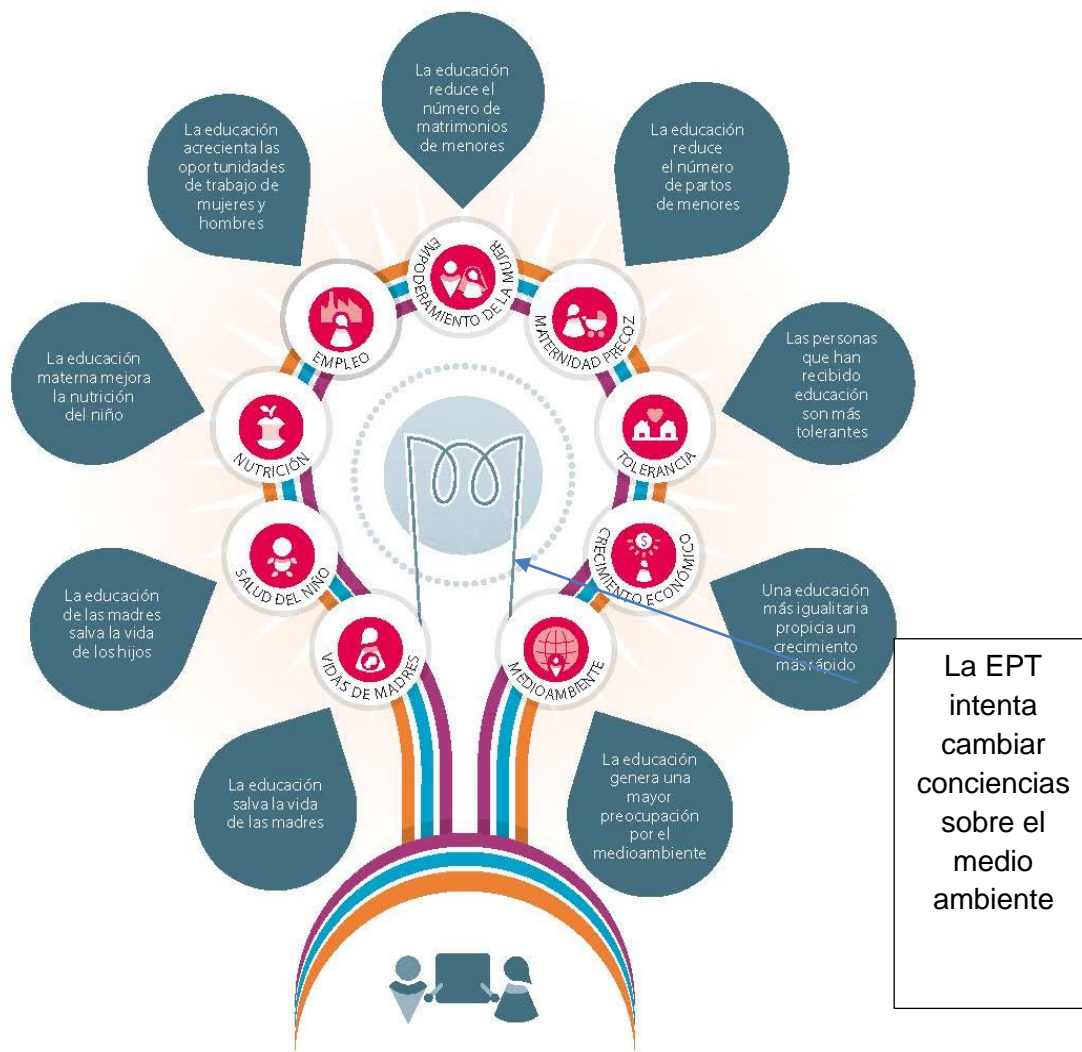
La educación reduce el número de matrimonios de menores

La educación acrecienta las oportunidades de trabajo de mujeres y hombres

La educación reduce el número de partos de menores

EMPODERAMIENTO DE LA MUJER

EMPLEO

MATERNIDAD PRECOZ

La educación materna mejora la nutrición del niño

Las personas que han recibido educación son más tolerantes

NUTRICIÓN

TOLERANCIA

CRECIMIENTO ECONÓMICO

SALUD DEL NIÑO

La educación de las madres salva la vida de los hijos

Una educación más igualitaria propicia un crecimiento más rápido

VIDAS DE MADRES

MEDIOAMBIENTE

La EPT intenta cambiar conciencias sobre el medio ambiente

La educación salva la vida de las madres

La educación genera una mayor preocupación por el medioambiente